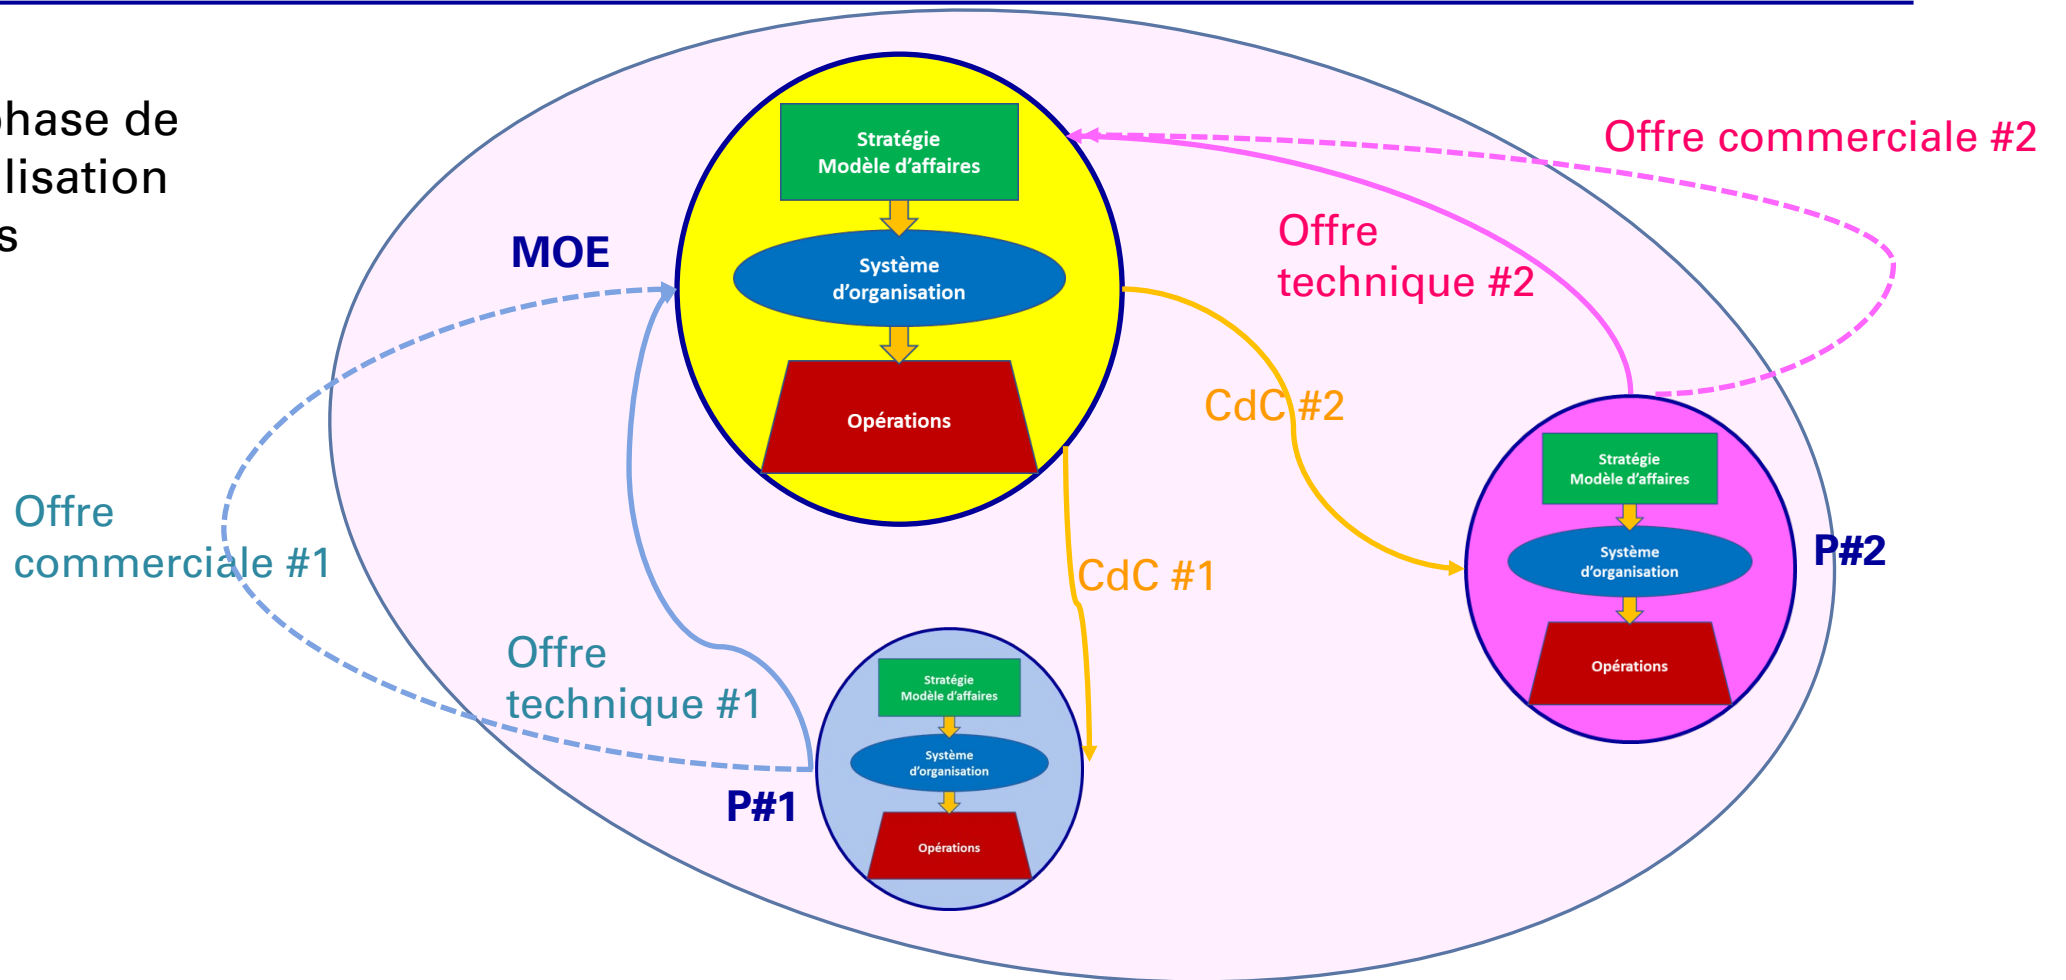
hase de
lisation
s

MOE

Stratégie
Modèle d'affaires

Système
d'organisation

Opérations

Offre commerciale #2

Offre
technique #2

CdC #2

Stratégie
Modèle d'affaires

Système
d'organisation

Opérations

P#2

Offre
commerciale #1

CdC #1

Offre
technique #1

Stratégie
Modèle d'affaires

Système
d'organisation

Opérations

P#1